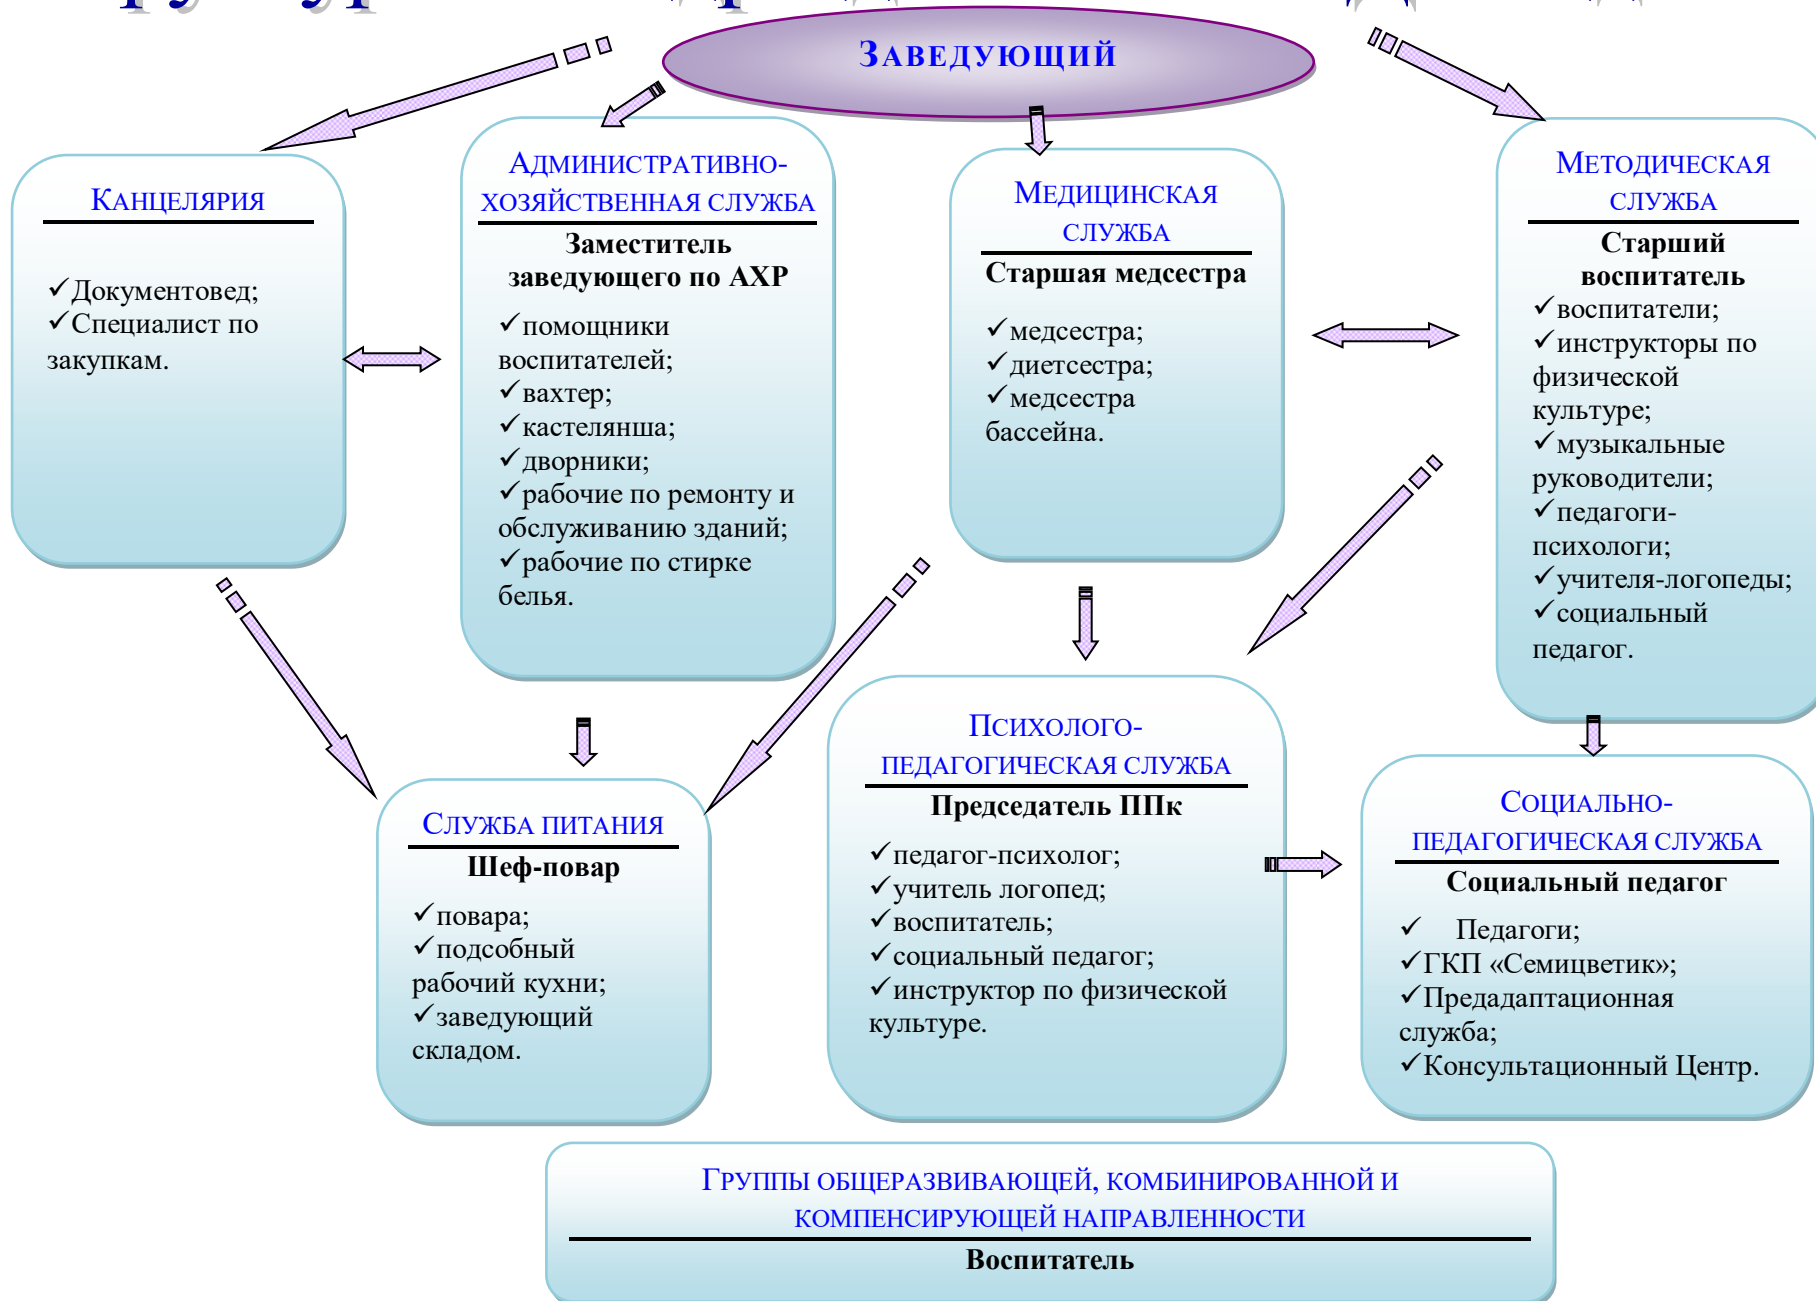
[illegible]

Заведующий

Канцелярия

✓Документовед;
✓Специалист по закупкам.

Административно-хозяйственная служба

Заместитель заведующего по АХР

✓помощники воспитателей;
✓вахтер;
✓кастелянша;
✓дворники;
✓рабочие по ремонту и обслуживанию зданий;
✓рабочие по стирке белья.

Медицинская служба

Старшая медсестра

✓медсестра;
✓диетсестра;
✓медсестра бассейна.

Методическая служба

Старший воспитатель

✓воспитатели;
✓инструкторы по физической культуре;
✓музыкальные руководители;
✓педагоги-психологи;
✓учителя-логопеды;
✓социальный педагог.

Служба питания

Шеф-повар

✓повара;
✓подсобный рабочий кухни;
✓заведующий складом.

Психолого-педагогическая служба

Председатель ППк

✓педагог-психолог;
✓учитель логопед;
✓воспитатель;
✓социальный педагог;
✓инструктор по физической культуре.

Социально-педагогическая служба

Социальный педагог

✓ Педагоги;
✓ГКП «Семицветик»;
✓Предадаптационная служба;
✓Консультационный Центр.

Группы общеразвивающей, комбинированной и компенсирующей направленности

Воспитатель